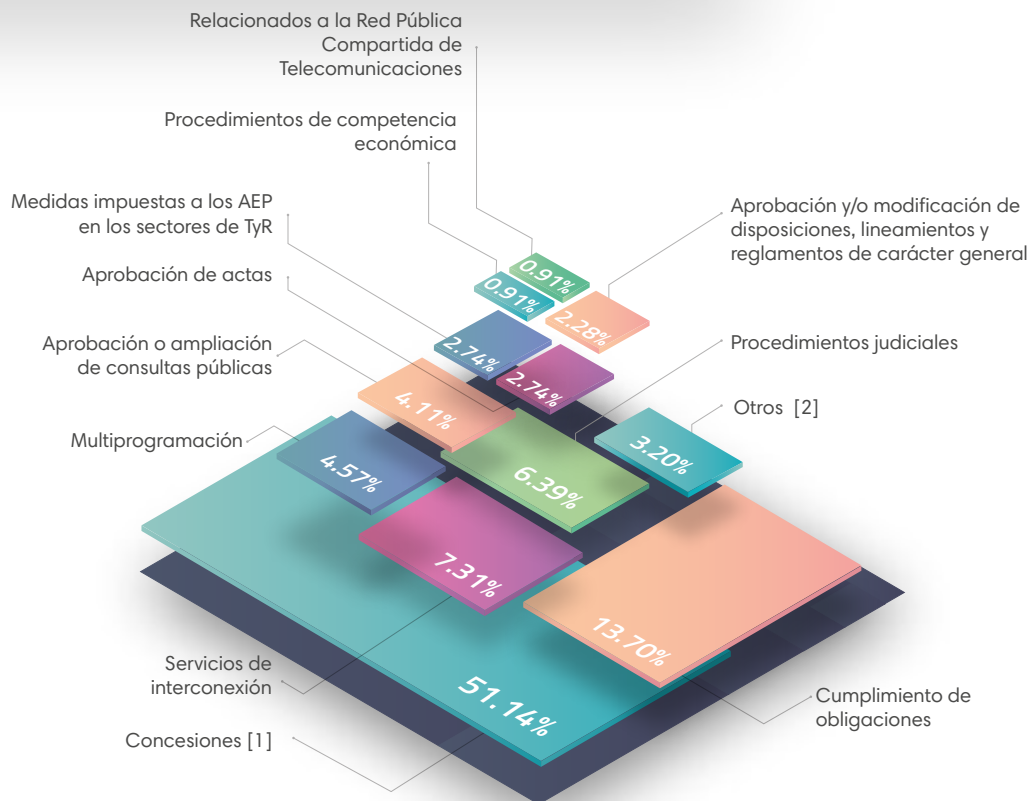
Relacionados a la Red Pública Compartida de Telecomunicaciones

Procedimientos de competencia económica

Medidas impuestas a los AEP en los sectores de TyR

Aprobación de actas

Aprobación o ampliación de consultas públicas

Multiprogramación

Aprobación y/o modificación de disposiciones, lineamientos y reglamentos de carácter general

Procedimientos judiciales

Otros [2]

0.91%

0.91%

2.28%

2.74%

2.74%

4.11%

6.39%

3.20%

4.57%

7.31%

13.70%

51.14%

Servicios de interconexión

Concesiones [1]

Cumplimiento de obligaciones